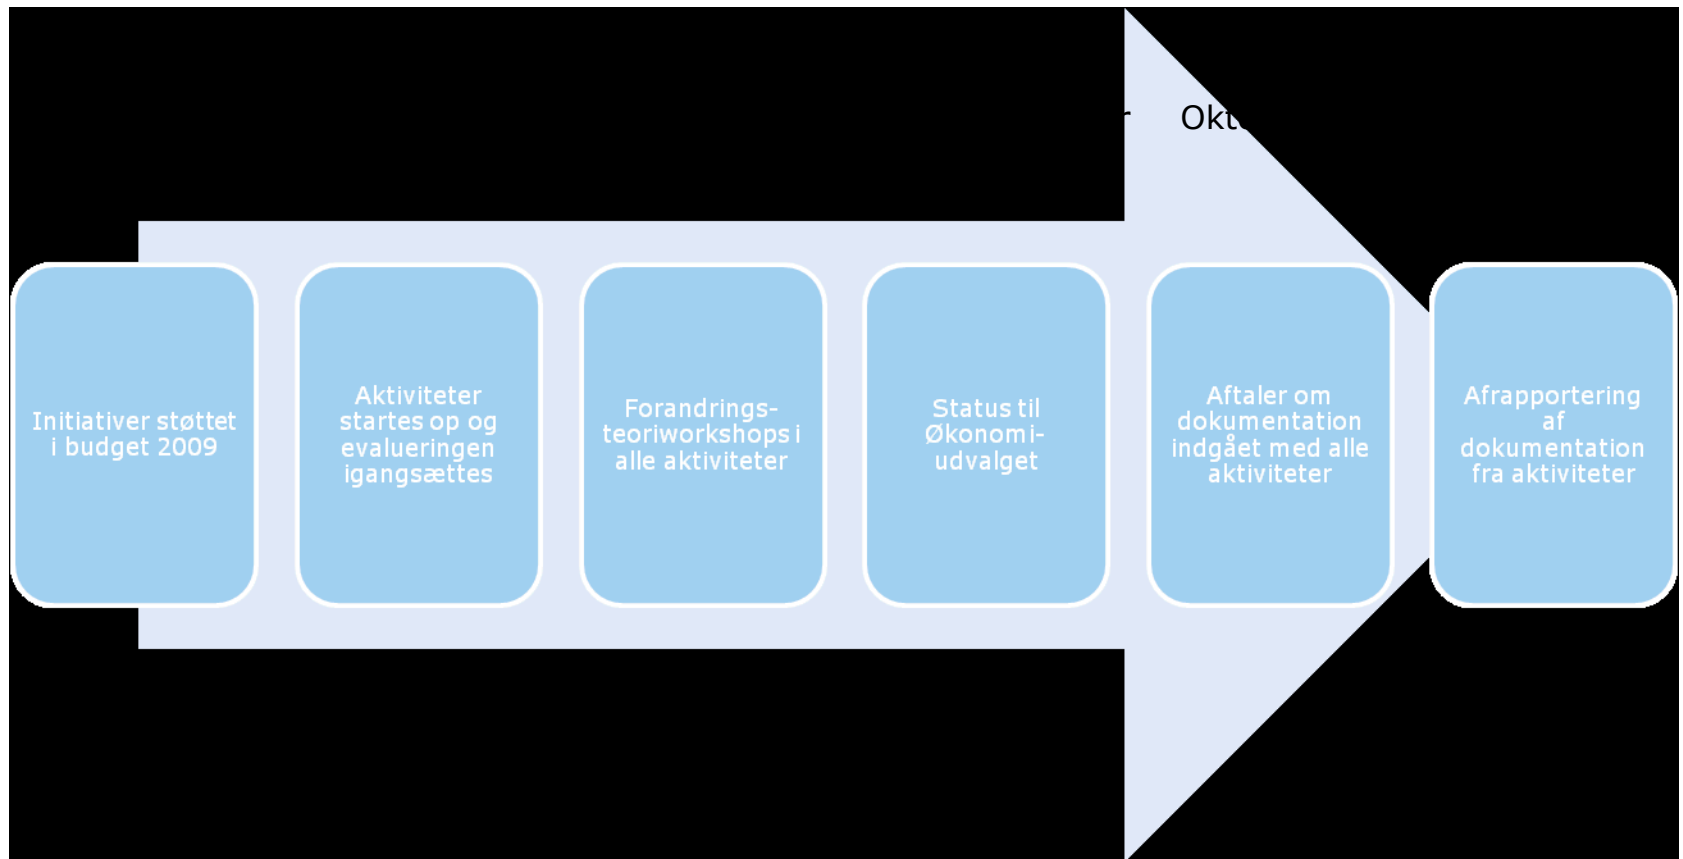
r Okt

Initiativer støttet i budget 2009

Aktiviteter startes op og evalueringen igangsættes

Forandringsteoriworkshops i alle aktiviteter

Status til Økonomiudvalget

Aftaler om dokumentation indgået med alle aktiviteter

Afrapportering af dokumentation fra aktiviteter